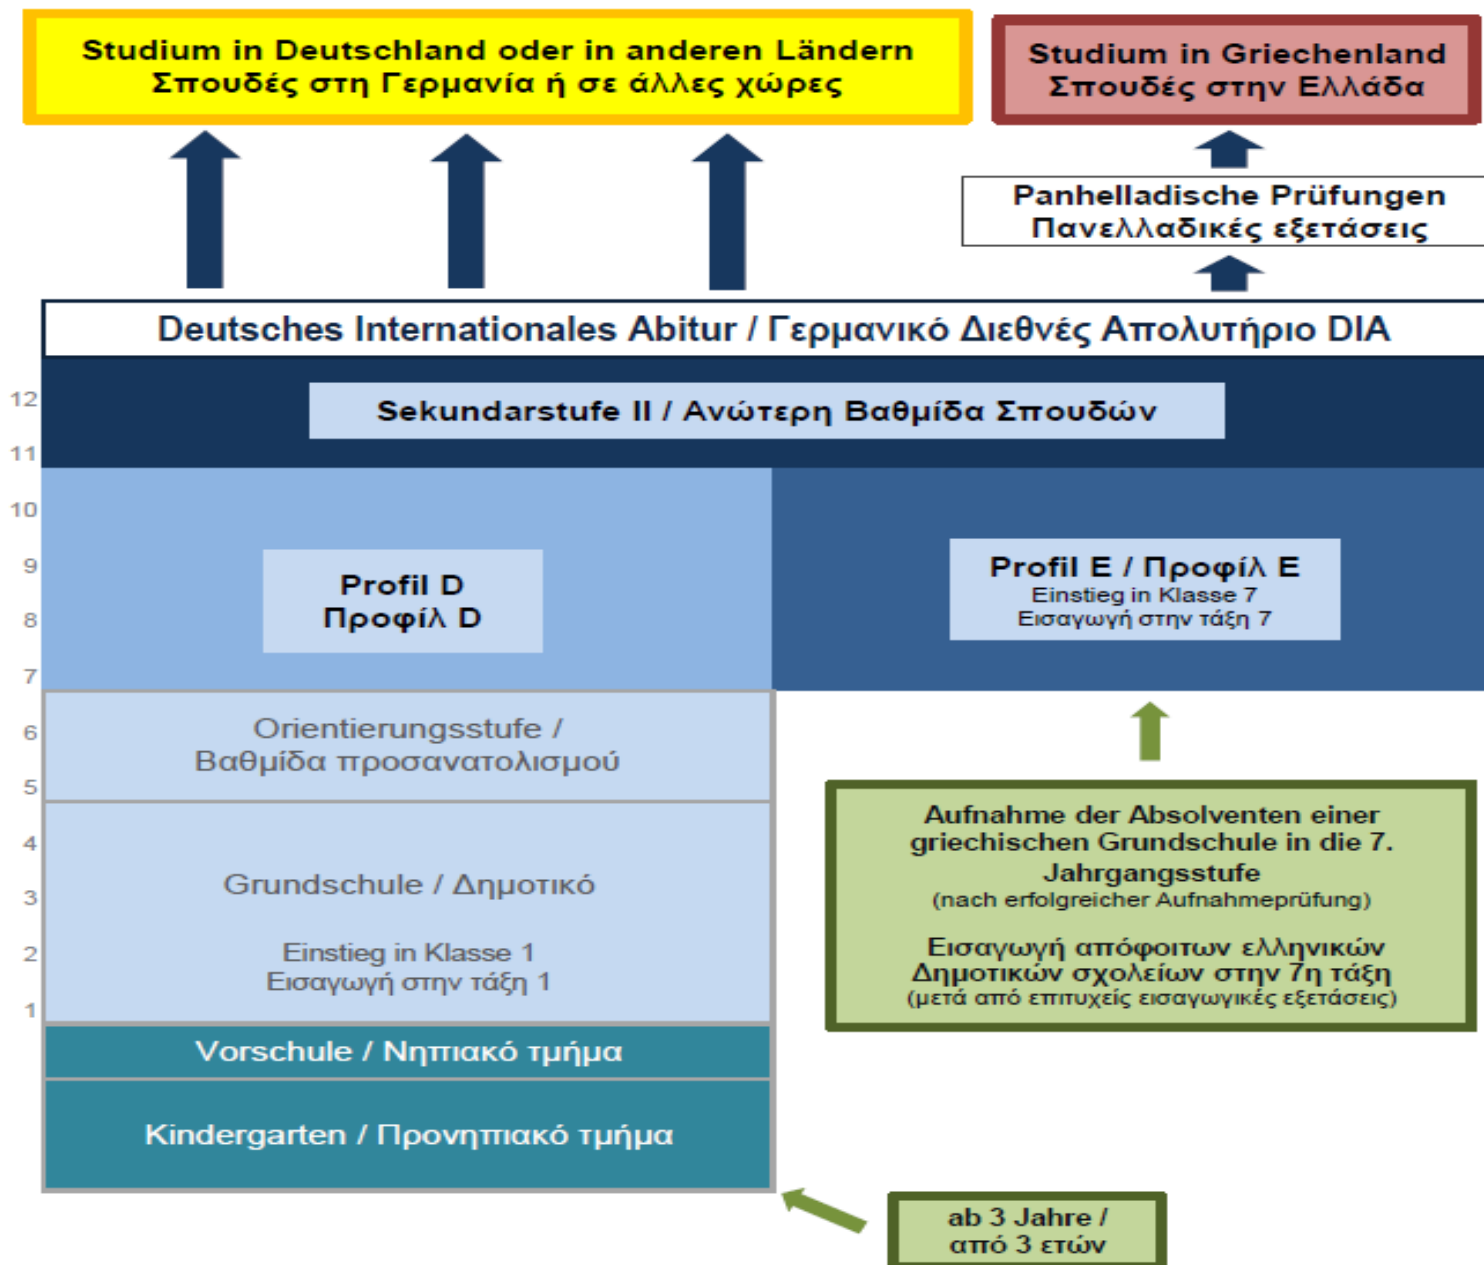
Studium in Deutschland oder in anderen Ländern
Σπουδές στη Γερμανία ή σε άλλες χώρες

Studium in Griechenland
Σπουδές στην Ελλάδα

Panhelladische Prüfungen
Πανελλαδικές εξετάσεις

Deutsches Internationales Abitur / Γερμανικό Διεθνές Απολυτήριο DIA

12
11
Sekundarstufe II / Ανώτερη Βαθμίδα Σπουδών

10
9
8
7
Profil D
Προφίλ D

Profil E / Προφίλ E
Einstieg in Klasse 7
Εισαγωγή στην τάξη 7

6
5
Orientierungsstufe /
Βαθμίδα προσανατολισμού

4
3
2
1
Grundschule / Δημοτικό

Einstieg in Klasse 1
Εισαγωγή στην τάξη 1

Aufnahme der Absolventen einer griechischen Grundschule in die 7. Jahrgangsstufe
(nach erfolgreicher Aufnahmeprüfung)

Εισαγωγή απόφοιτων ελληνικών Δημοτικών σχολείων στην 7η τάξη
(μετά από επιτυχείς εισαγωγικές εξετάσεις)

Vorschule / Νηπιακό τμήμα

Kindergarten / Προνηπιακό τμήμα

ab 3 Jahre /
από 3 ετών